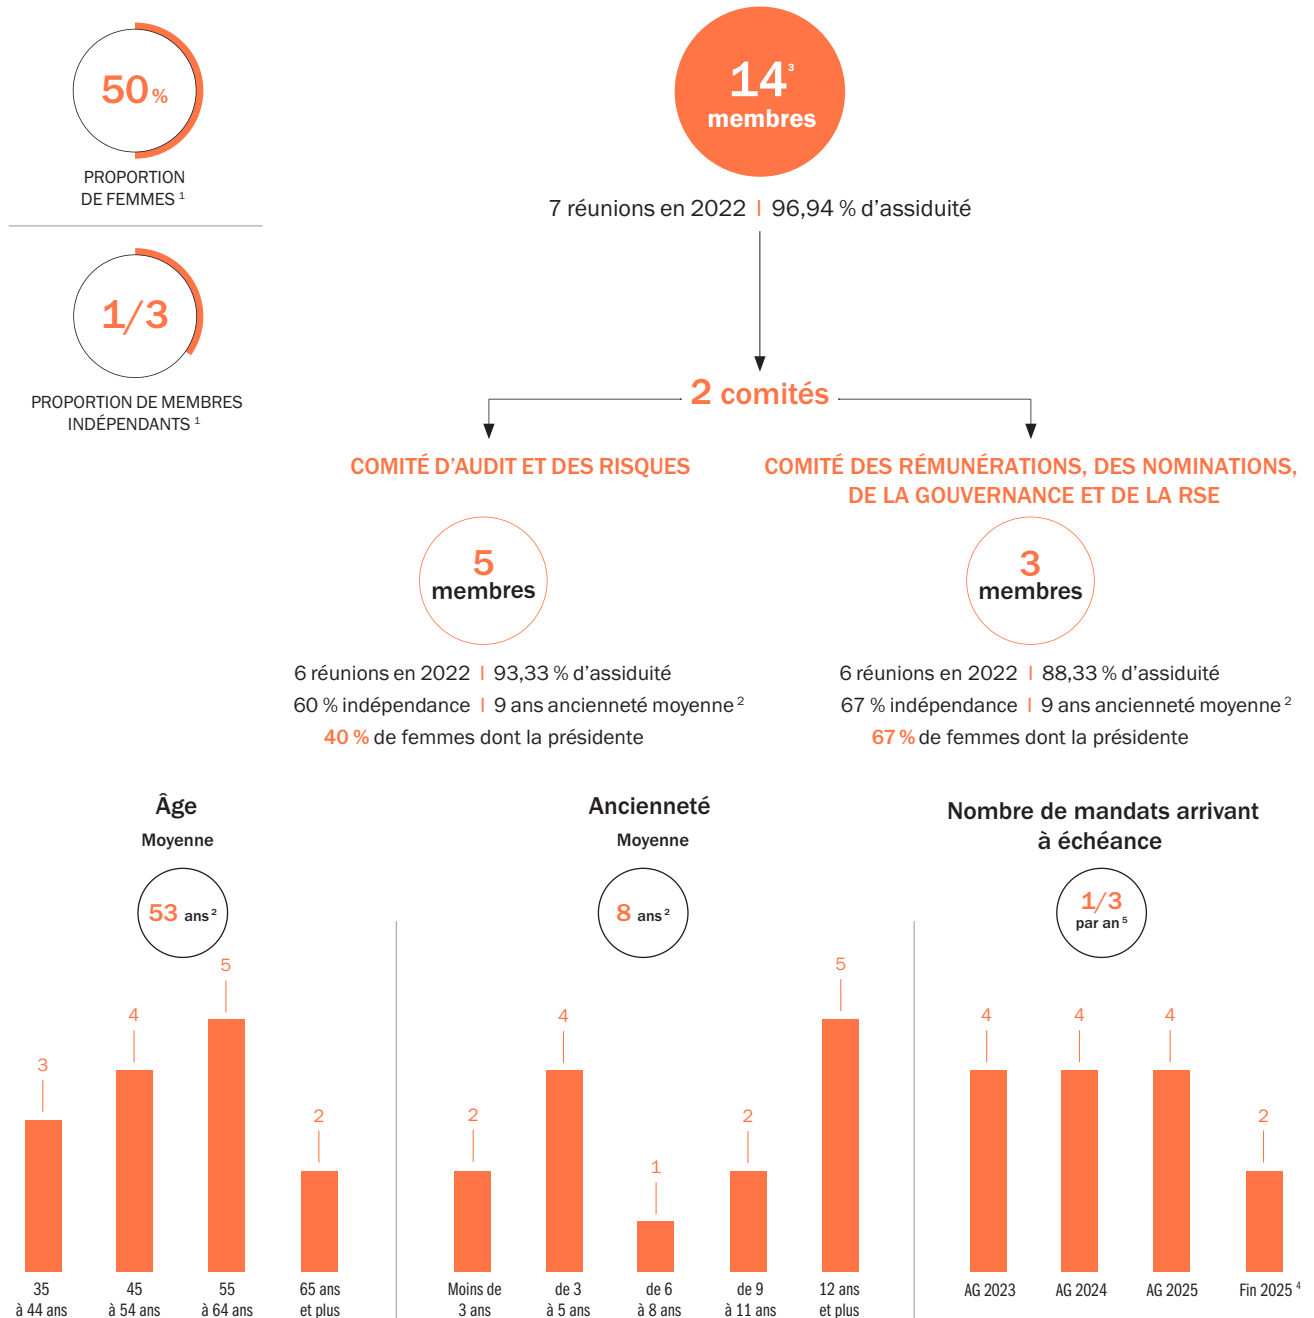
50 %

PROPORTION DE FEMMES $^1$

1/3

PROPORTION DE MEMBRES INDÉPENDANTS $^1$

14 $^3$ membres

7 réunions en 2022 | 96,94 % d'assiduité

2 comités

COMITÉ D'AUDIT ET DES RISQUES

5 membres

6 réunions en 2022 | 93,33 % d'assiduité
60 % indépendance | 9 ans ancienneté moyenne $^2$
40 % de femmes dont la présidente

COMITÉ DES RÉMUNÉRATIONS, DES NOMINATIONS, DE LA GOUVERNANCE ET DE LA RSE

3 membres

6 réunions en 2022 | 88,33 % d'assiduité
67 % indépendance | 9 ans ancienneté moyenne $^2$
67 % de femmes dont la présidente

Âge
Moyenne
53 ans $^2$

3
4
5
2
35 à 44 ans
45 à 54 ans
55 à 64 ans
65 ans et plus

Ancienneté
Moyenne
8 ans $^2$

2
4
1
2
5
Moins de 3 ans
de 3 à 5 ans
de 6 à 8 ans
de 9 à 11 ans
12 ans et plus

Nombre de mandats arrivant à échéance
1/3 par an $^5$

4
4
4
2
AG 2023
AG 2024
AG 2025
Fin 2025 $^4$